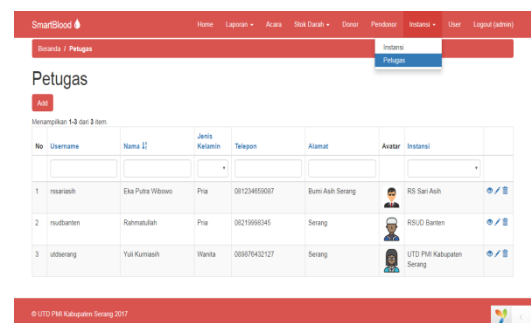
SmartBlood

Home Laporan Acara Stok Darah Donor Pendonor Instansi User Logout (admin)

Beranda / Petugas

Instansi
Petugas

Petugas

Add

Menampilkan 1-3 dari 3 item.

| No | Username | Nama | Jenis Kelamin | Telepon | Alamat | Avatar | Instansi | |
|---|---|---|---|---|---|---|---|---|
| 1 | rssariasih | Eka Putra Wibowo | Pria | 081234659087 | Bumi Asih Serang | | RS Sari Asih | |
| 2 | rsudbanten | Rahmatullah | Pria | 08219998345 | Serang | | RSUD Banten | |
| 3 | utdserang | Yuli Kurniasih | Wanita | 089876432127 | Serang | | UTD PMI Kabupaten Serang | |

© UTD PMI Kabupaten Serang 2017